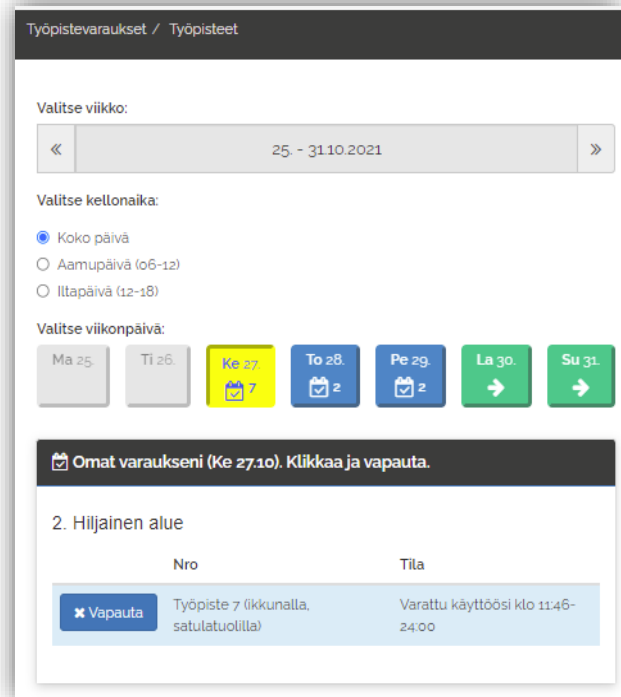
Työpistevaraukset / Työpisteet

Valitse viikko:

« 25. - 31.10.2021 »

Valitse kellonaika:

Koko päivä
Aamupäivä (06-12)
Iltapäivä (12-18)

Valitse viikonpäivä:

Ma 25.
Ti 26.
Ke 27. 7
To 28. 2
Pe 29. 2
La 30.
Su 31.

Omat varaukseni (Ke 27.10). Klikkaa ja vapauta.

2. Hiljainen alue

| | Nro | Tila |
|---|---|---|
| Vapauta | Työpiste 7 (ikkunalla, satulatuolilla) | Varattu käyttöösi klo 11:46-24:00 |